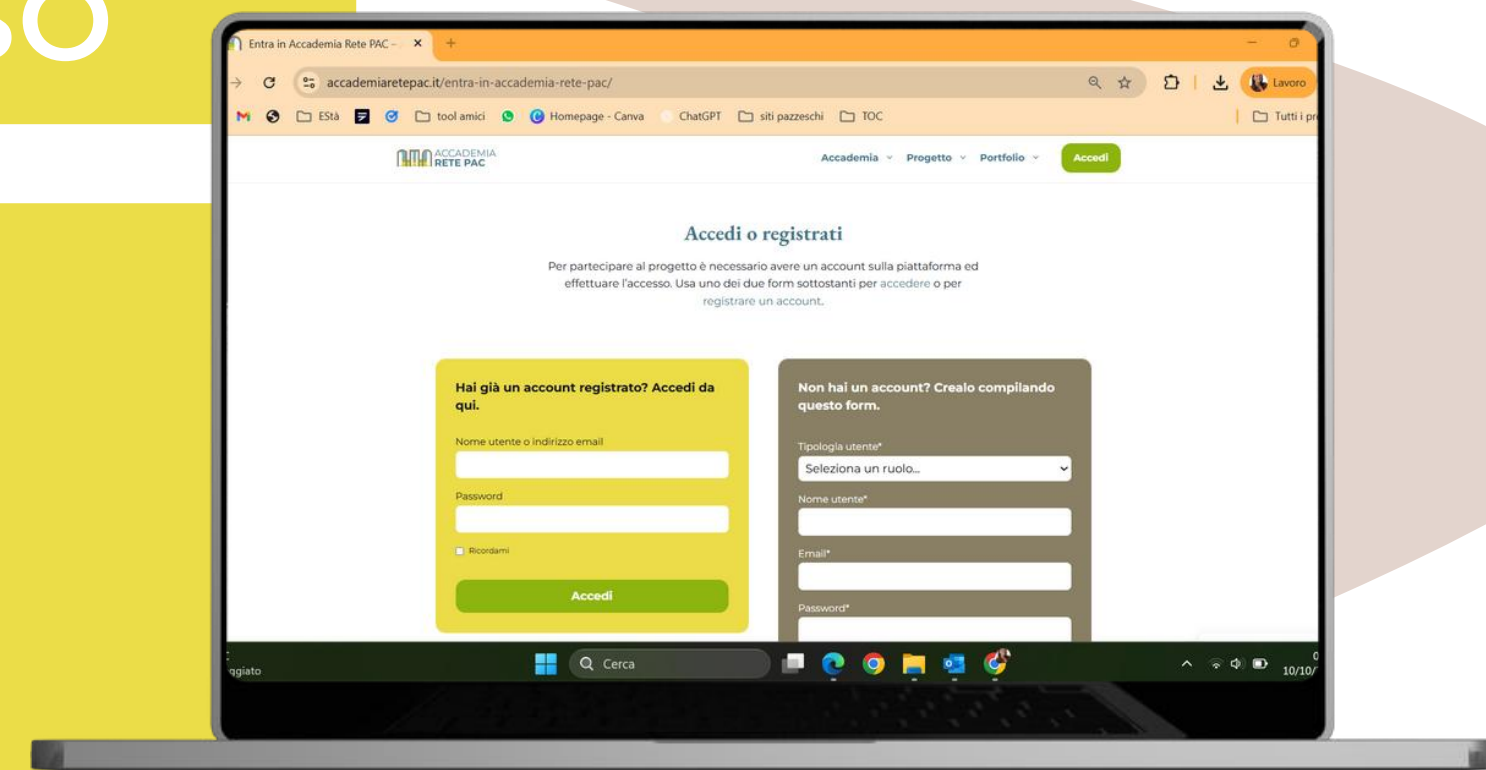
Entra in Accademia Rete PAC –

accademiaretepac.it/entra-in-accademia-rete-pac/

Lavoro

EStà tool amici Homepage - Canva ChatGPT siti pazzeschi TOC Tutti i pr

ACCADEMIA RETE PAC

Accademia Progetto Portfolio Accedi

Accedi o registrati

Per partecipare al progetto è necessario avere un account sulla piattaforma ed effettuare l'accesso. Usa uno dei due form sottostanti per accedere o per registrare un account.

Hai già un account registrato? Accedi da qui.

Nome utente o indirizzo email

Password

Ricordami

Accedi

Non hai un account? Crealo compilando questo form.

Tipologia utente*

Seleziona un ruolo...

Nome utente*

Email*

Password*

ggiato

Cerca

10/10/